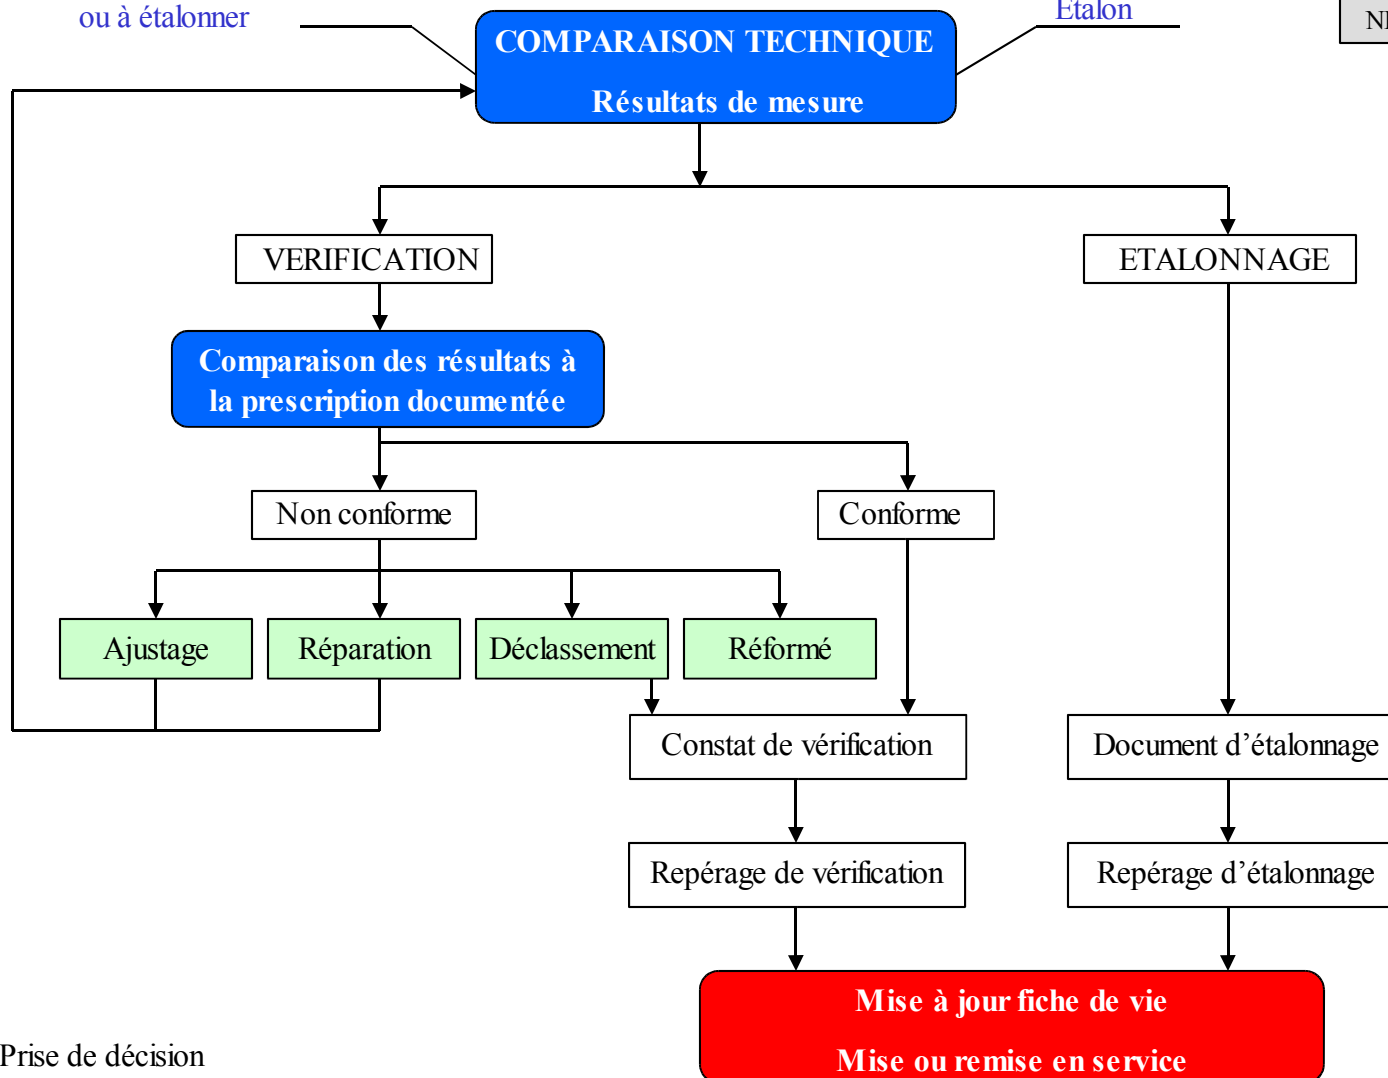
ou à étalonner

COMPARAISON TECHNIQUE

Résultats de mesure

Etalon

NI

VERIFICATION

ETALONNAGE

Comparaison des résultats à la prescription documentée

Non conforme

Conforme

Ajustage

Réparation

Déclassement

Réformé

Constat de vérification

Document d'étalonnage

Repérage de vérification

Repérage d'étalonnage

Mise à jour fiche de vie

Mise ou remise en service

Prise de décision